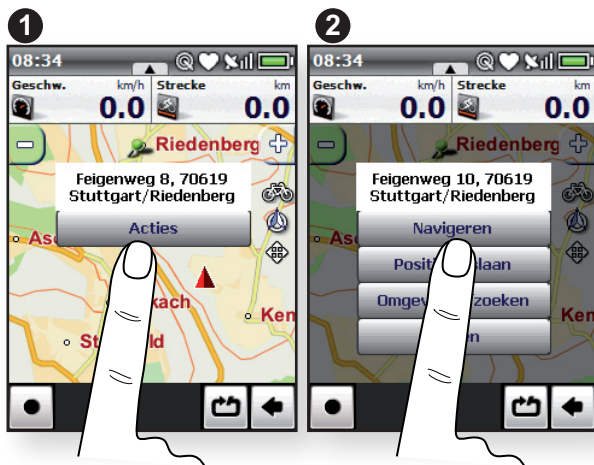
1

08:34

Geschw. km/h Strecke km

0.0 0.0

Riedenberg

Feigenweg 8, 70619 Stuttgart/Riedenberg

Acties

Asc

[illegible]kach

St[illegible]ld

Kem

2

08:34

Geschw. km/h Strecke km

0.0 0.0

Riedenberg

Feigenweg 10, 70619 Stuttgart/Riedenberg

Navigeren

Posit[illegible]laan

Omgev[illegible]zoeken

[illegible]en

Asc

Ken